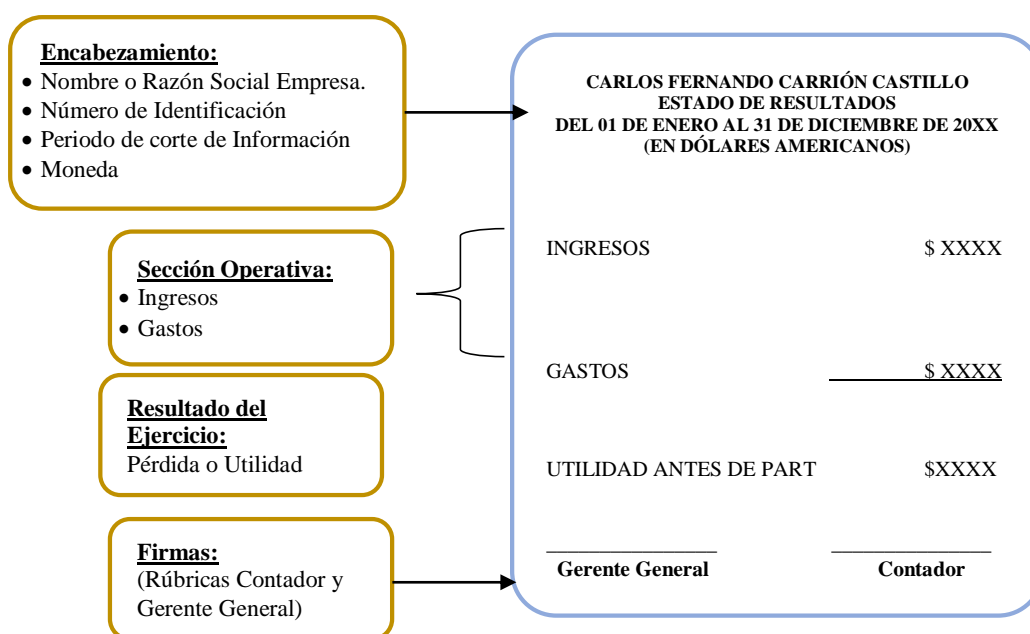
Encabezamiento:
• Nombre o Razón Social Empresa.
• Número de Identificación
• Periodo de corte de Información
• Moneda

Sección Operativa:
• Ingresos
• Gastos

Resultado del Ejercicio:
Pérdida o Utilidad

Firmas:
(Rúbricas Contador y Gerente General)

CARLOS FERNANDO CARRIÓN CASTILLO
ESTADO DE RESULTADOS
DEL 01 DE ENERO AL 31 DE DICIEMBRE DE 20XX
(EN DÓLARES AMERICANOS)

INGRESOS $ XXXX

GASTOS $ XXXX

UTILIDAD ANTES DE PART $XXXX

Gerente General Contador